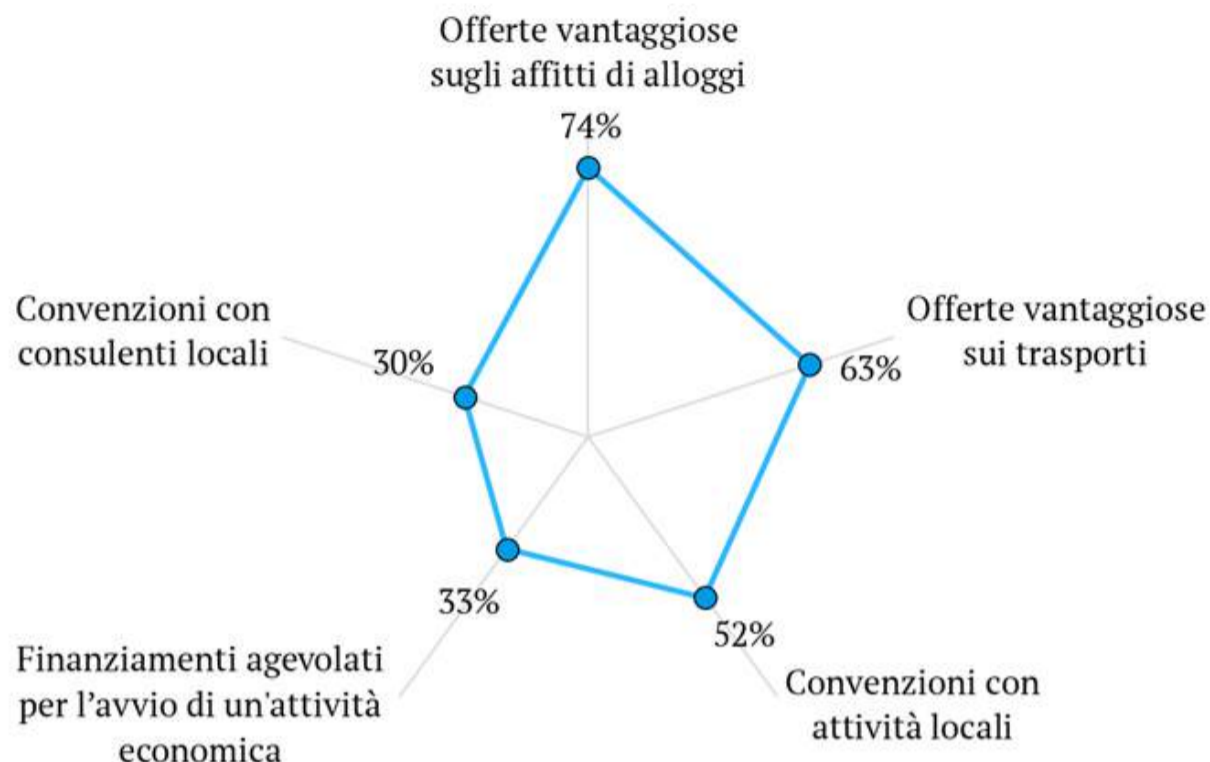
Offerte vantaggiose sugli affitti di alloggi
74%

Convenzioni con consulenti locali
30%

Offerte vantaggiose sui trasporti
63%

33%
Finanziamenti agevolati per l’avvio di un'attività economica

52%
Convenzioni con attività locali